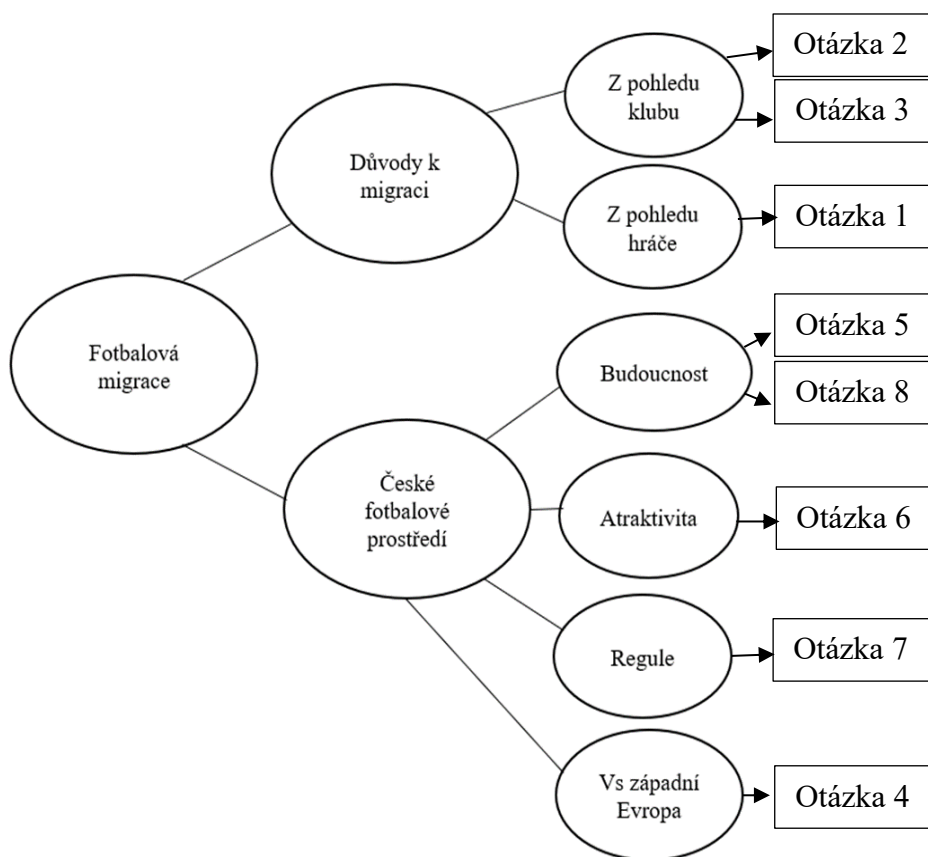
Fotbalová migrace

Důvody k migraci

Z pohledu klubu

Otázka 2

Otázka 3

Z pohledu hráče

Otázka 1

České fotbalové prostředí

Budoucnost

Otázka 5

Otázka 8

Atraktivita

Otázka 6

Regule

Otázka 7

Vs západní Evropa

Otázka 4